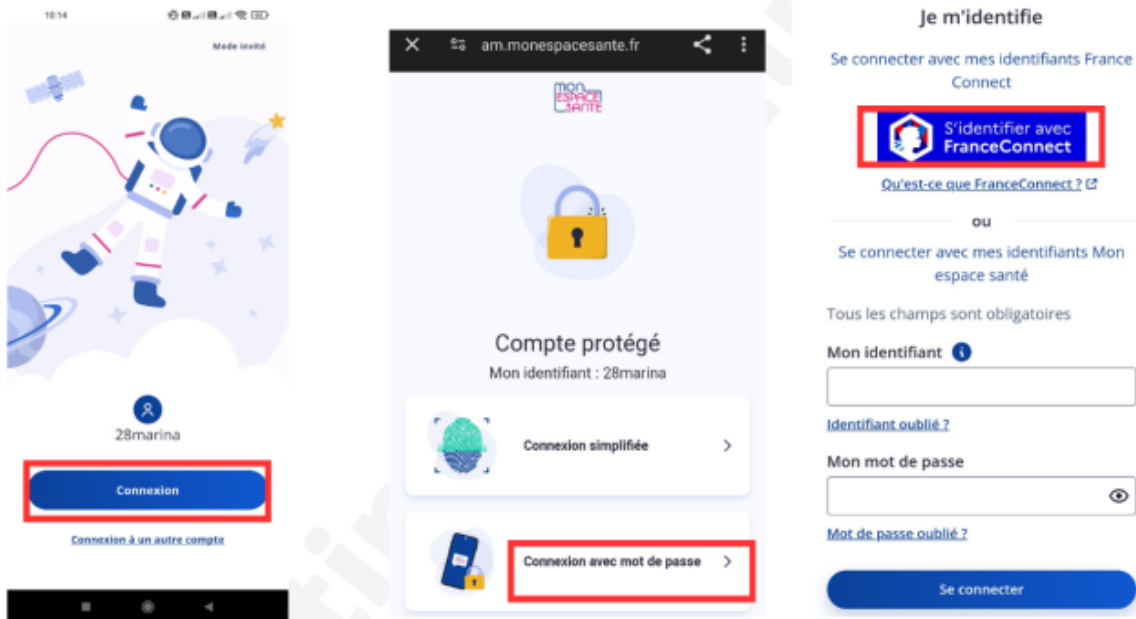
10:14

Mode invité

28marina

Connexion

Connexion à un autre compte

am.monespacesante.fr

MON ESPACE SANTÉ

Compte protégé

Mon identifiant : 28marina

Connexion simplifiée

Connexion avec mot de passe

Je m'identifie

Se connecter avec mes identifiants France Connect

S'identifier avec FranceConnect

Qu'est-ce que FranceConnect ?

ou

Se connecter avec mes identifiants Mon espace santé

Tous les champs sont obligatoires

Mon identifiant

Identifiant oublié ?

Mon mot de passe

Mot de passe oublié ?

Se connecter